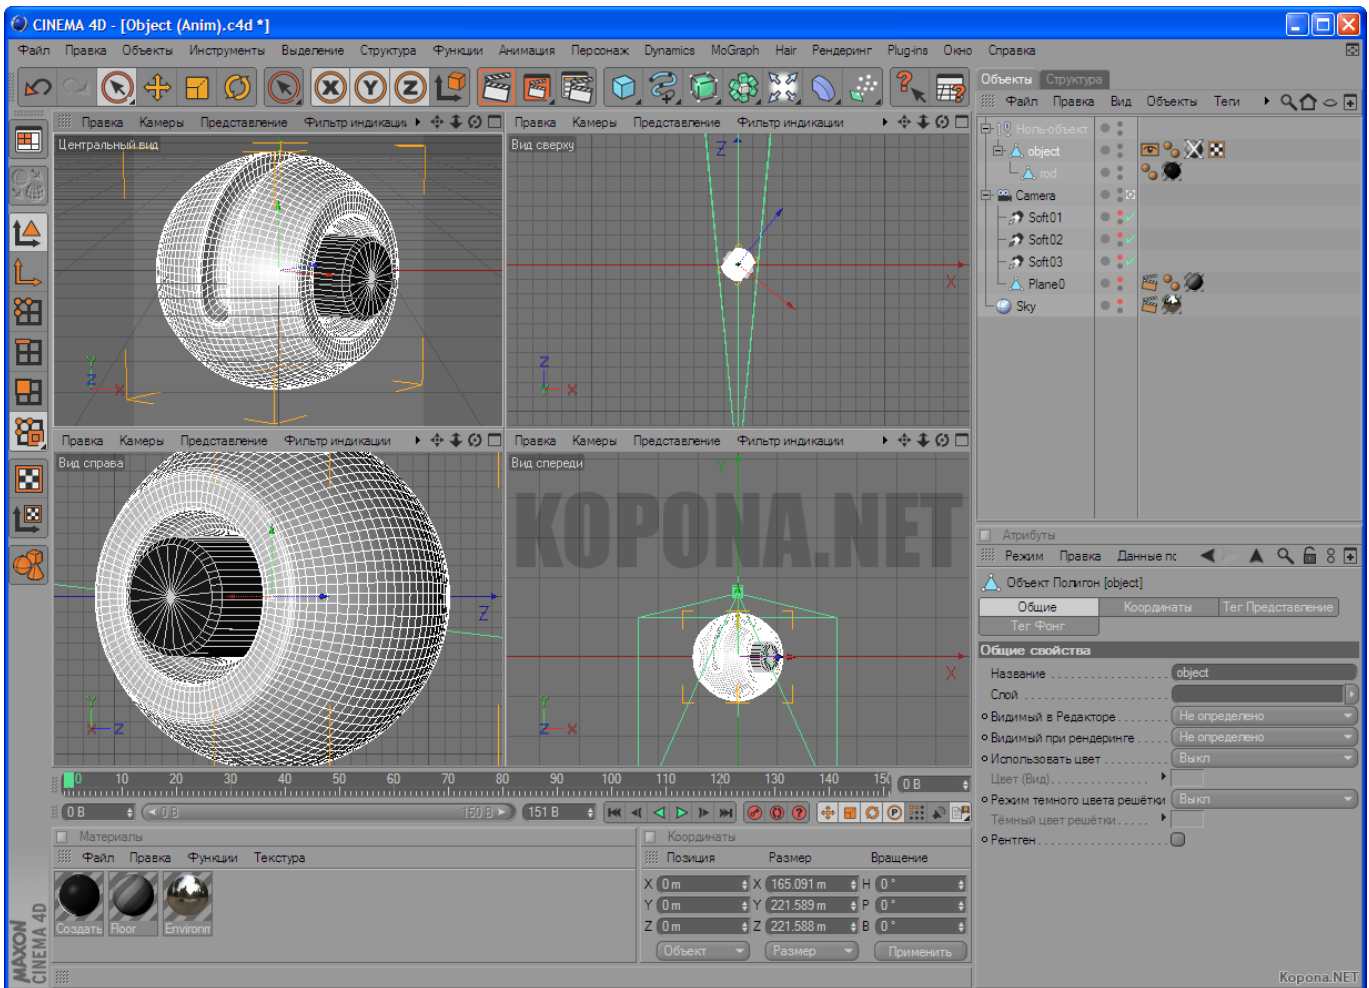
CINEMA 4D - [Object (Anim).c4d *]

Файл Правка Объекты Инструменты Выделение Структура Функции Анимация Персонаж Dynamics MoGraph Hair Рендеринг Plug-ins Окно Справка

Правка Камеры Представление Фильтр индикации
Центральный вид

Правка Камеры Представление Фильтр индикации
Вид сверху

Правка Камеры Представление Фильтр индикации
Вид справа

Правка Камеры Представление Фильтр индикации
Вид спереди

KOPONA.NET

Объекты Структура
Файл Правка Вид Объекты Теги
Ноль-объект
object
rod
Camera
Soft01
Soft02
Soft03
Plane0
Sky

Атрибуты
Режим Правка Данные пс
Объект Полигон [object]
Общие Координаты Тег Представление
Тег Фонг
Общие свойства
Название object
Слой
Видимый в Редакторе Не определено
Видимый при рендеринге Не определено
Использовать цвет Выкл
Цвет (Вид)
Режим темного цвета решётки Выкл
Тёмный цвет решётки
Рентген

0 10 20 30 40 50 60 70 80 90 100 110 120 130 140 150
0 В
0 В
0 В
150 В
151 В

Материалы
Файл Правка Функции Текстура
Создать Floor Environn

Координаты
Позиция Размер Вращение
X 0 m X 165.091 m H 0 °
Y 0 m Y 221.589 m P 0 °
Z 0 m Z 221.588 m B 0 °
Объект Размер Применить

MAXON CINEMA 4D
Kopona.NET